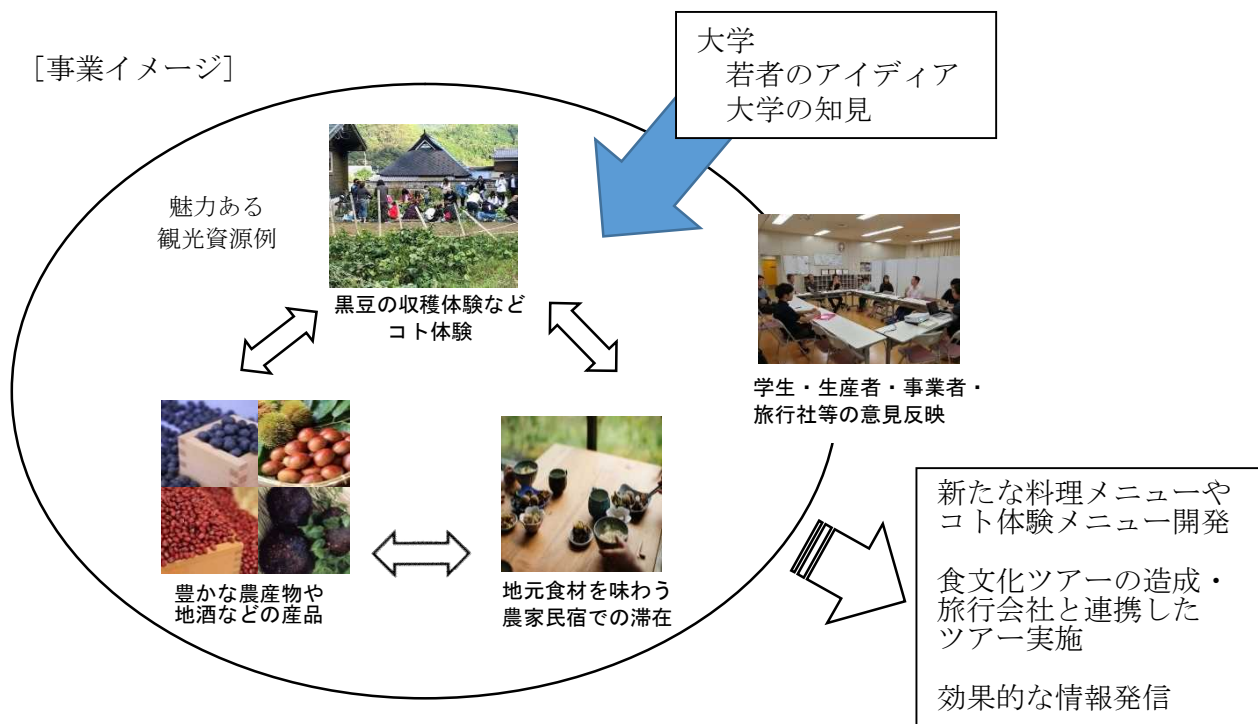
［事業イメージ］

大学
若者のアイディア
大学の知見

魅力ある
観光資源例

黒豆の収穫体験など
コト体験

学生・生産者・事業者・
旅行社等の意見反映

豊かな農産物や
地酒などの産品

地元食材を味わう
農家民宿での滞在

新たな料理メニューやコト体験メニュー開発

食文化ツアーの造成・旅行会社と連携したツアー実施

効果的な情報発信